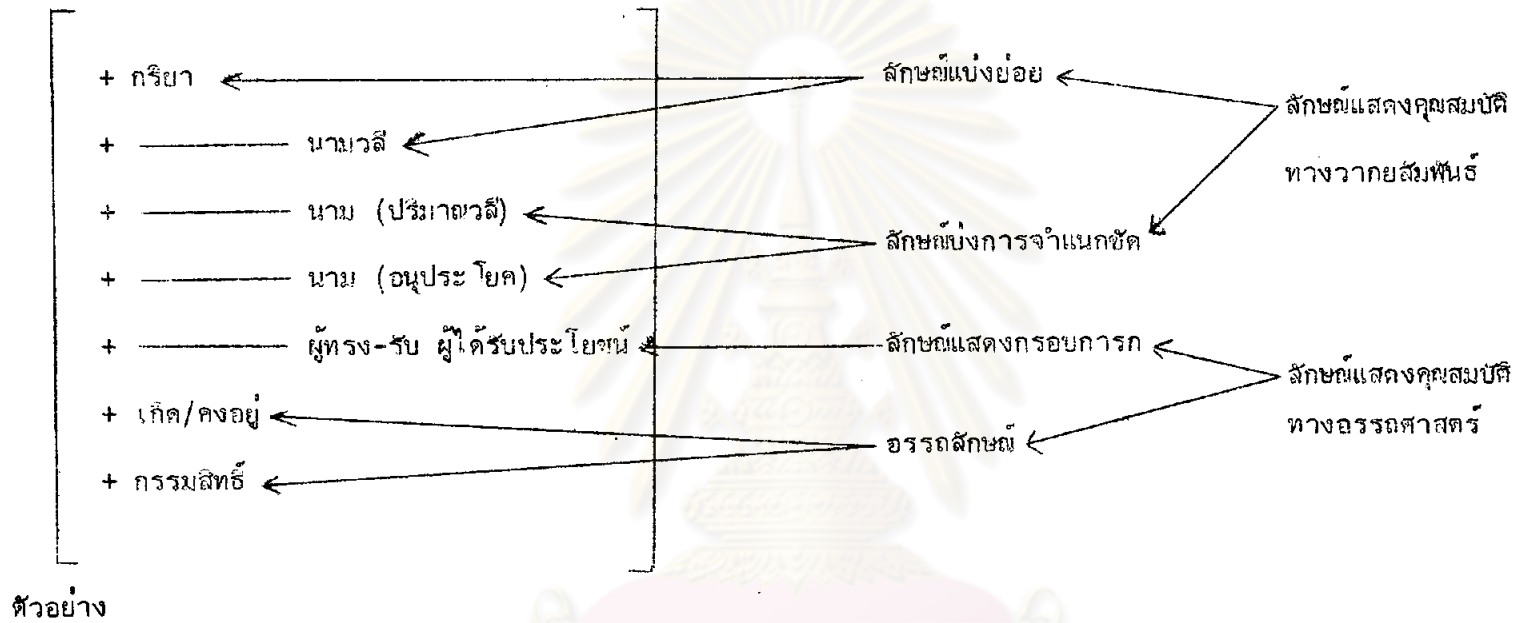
+ กริยา

+ ——— นามวลี

+ ——— นาม (ปริมาณวลี)

+ ——— นาม (อนุประโยค)

+ ——— ผู้ทรง-รับ ผู้ได้รับประโยชน์

+ เกิด/คงอยู่

+ กรรมสิทธิ์

ลักษณ์แบ่งย่อย

ลักษณ์บ่งการจำแนกชัด

ลักษณ์แสดงกรอบการก

อรรถลักษณ์

ลักษณ์แสดงคุณสมบัติทางวากยสัมพันธ์

ลักษณ์แสดงคุณสมบัติทางอรรถศาสตร์

ตัวอย่าง